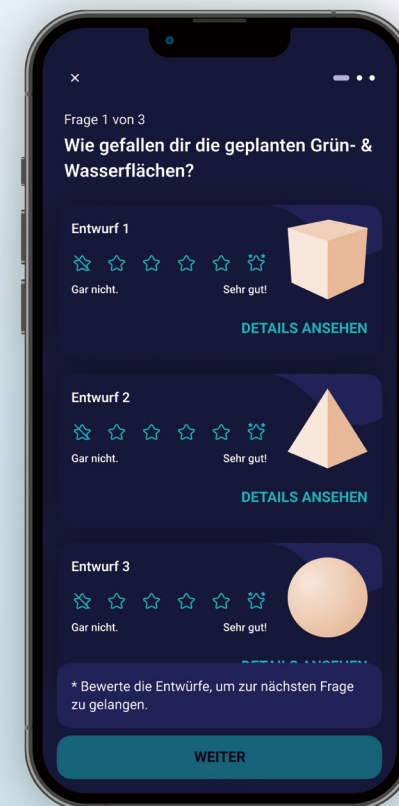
×

Frage 1 von 3

Wie gefallen dir die geplanten Grün- & Wasserflächen?

Entwurf 1

Gar nicht.

Sehr gut!

DETAILS ANSEHEN

Entwurf 2

Gar nicht.

Sehr gut!

DETAILS ANSEHEN

Entwurf 3

Gar nicht.

Sehr gut!

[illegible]

* Bewerte die Entwürfe, um zur nächsten Frage zu gelangen.

WEITER